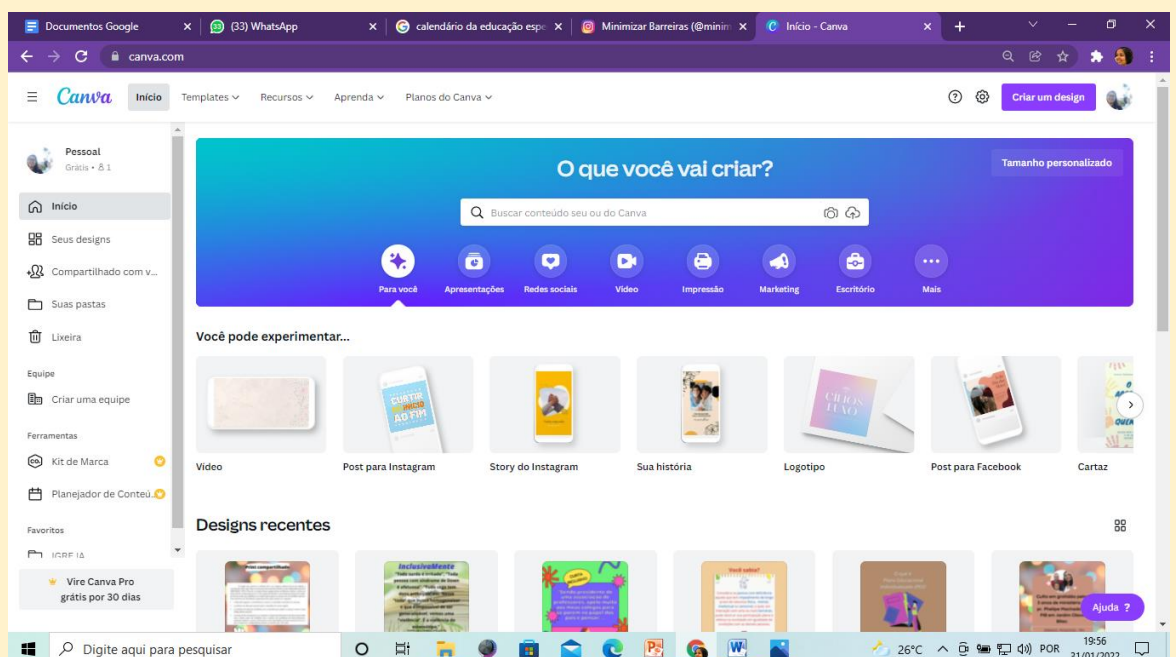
Documentos Google
(33) WhatsApp
calendário da educação espe
Minimizar Barreiras (@minim
Início - Canva
canva.com

Canva
Início
Templates
Recursos
Aprenda
Planos do Canva
Criar um design

Pessoal
Grátis • 1

Início
Seus designs
Compartilhado com v...
Suas pastas
Lixeira

Equipe
Criar uma equipe

Ferramentas
Kit de Marca
Planejador de Conteú...

Favoritos
IGREJA

Vire Canva Pro grátis por 30 dias

O que você vai criar?
Tamanho personalizado
Buscar conteúdo seu ou do Canva

Para você
Apresentações
Redes sociais
Vídeo
Impressão
Marketing
Escritório
Mais

Você pode experimentar...
Vídeo
Post para Instagram
Story do Instagram
Sua história
Logotipo
Post para Facebook
Cartaz

Designs recentes

Ajuda ?

Digite aqui para pesquisar
26°C
POR
19:56
31/01/2022